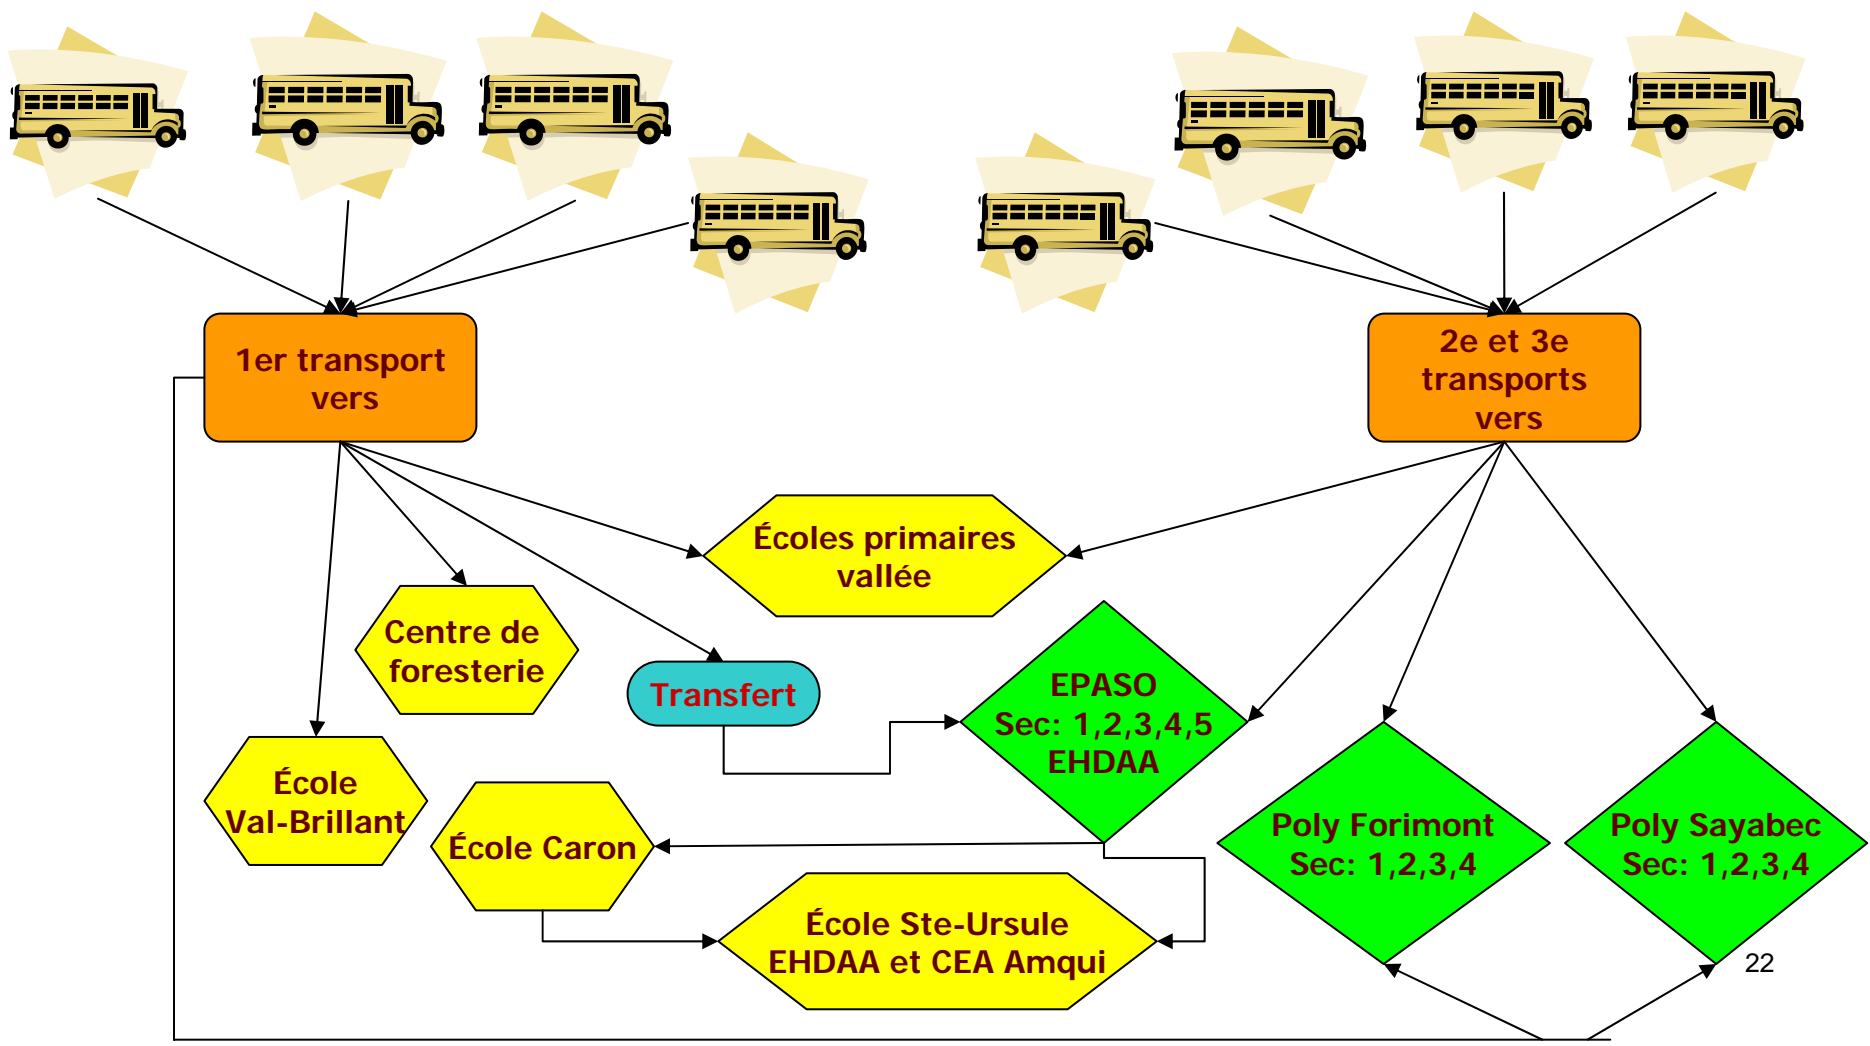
1er transport vers

2e et 3e transports vers

Écoles primaires vallée

Centre de foresterie

Transfert

EPASO
Sec: 1,2,3,4,5
EHDAA

École Val-Brillant

École Caron

Poly Forimont
Sec: 1,2,3,4

Poly Sayabec
Sec: 1,2,3,4

École Ste-Ursule
EHDAA et CEA Amqui

22